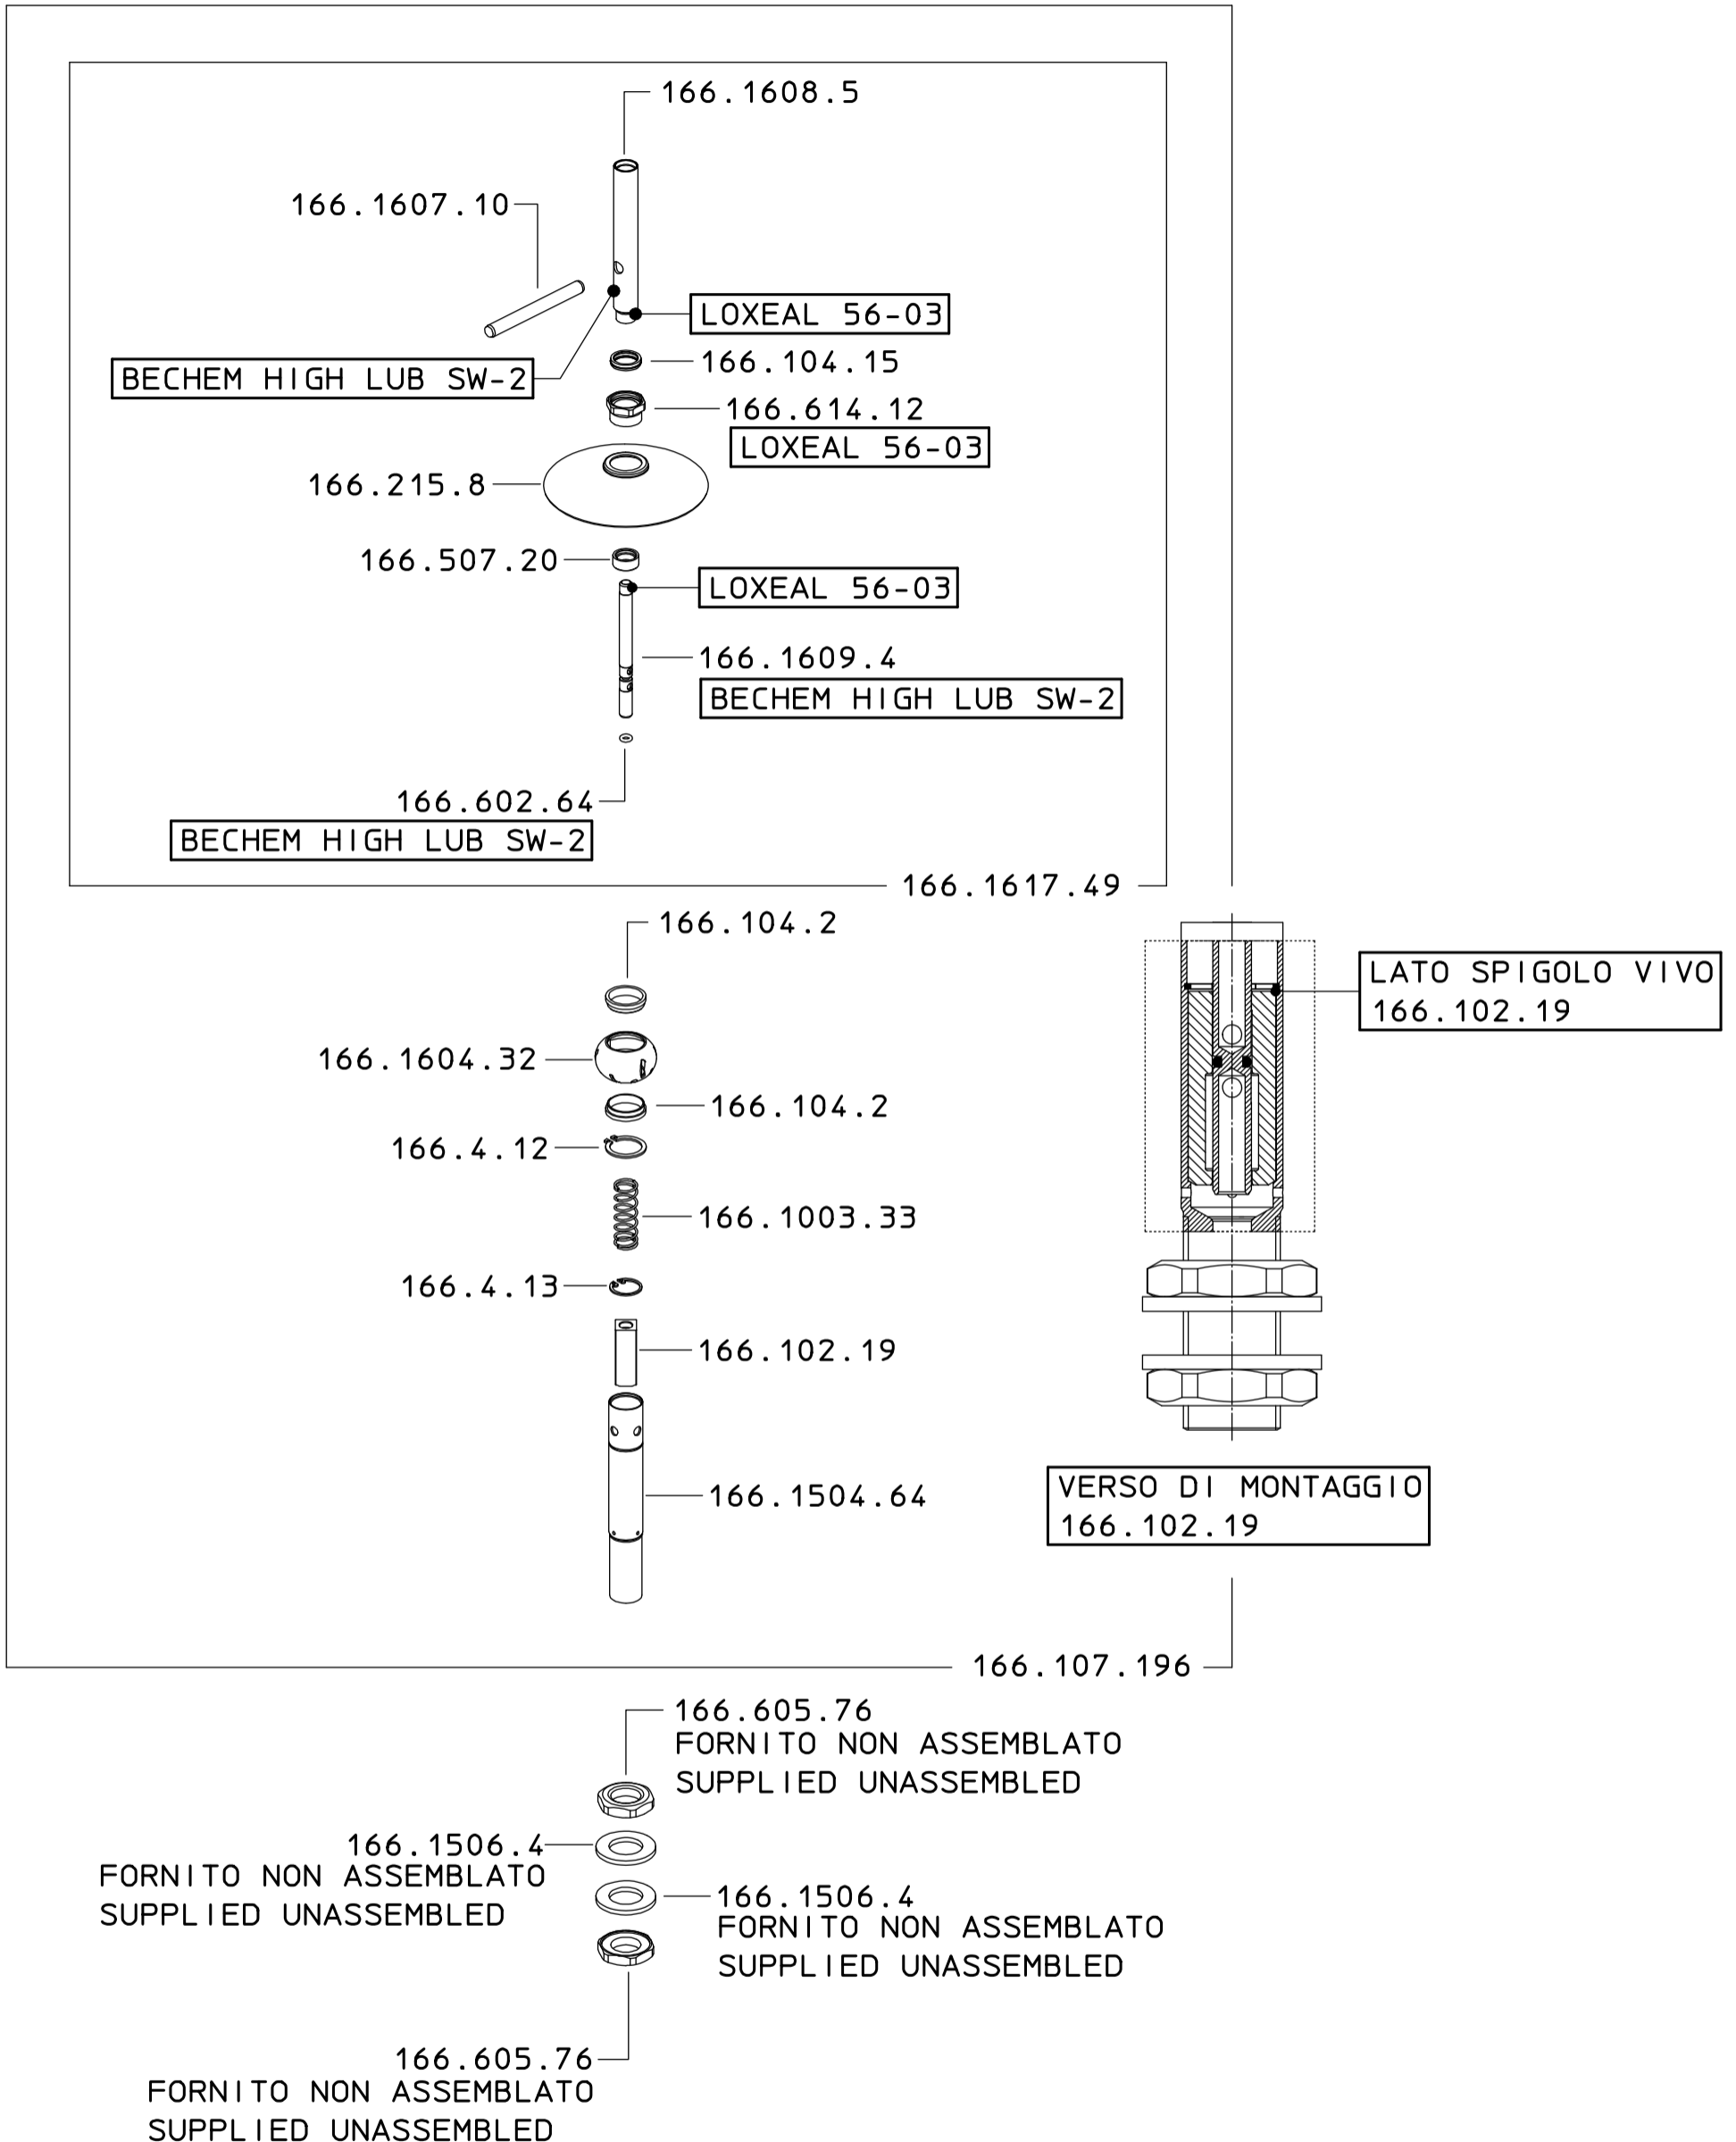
166.1608.5

166.1607.10

LOXEAL 56-03

BECHEM HIGH LUB SW-2

166.104.15

166.614.12

LOXEAL 56-03

166.215.8

166.507.20

LOXEAL 56-03

166.1609.4

BECHEM HIGH LUB SW-2

166.602.64

BECHEM HIGH LUB SW-2

166.1617.49

166.104.2

166.1604.32

166.104.2

166.4.12

166.1003.33

166.4.13

166.102.19

166.1504.64

LATO SPIGOLO VIVO
166.102.19

VERSO DI MONTAGGIO
166.102.19

166.107.196

166.605.76
FORNITO NON ASSEMBLATO
SUPPLIED UNASSEMBLED

166.1506.4
FORNITO NON ASSEMBLATO
SUPPLIED UNASSEMBLED

166.1506.4
FORNITO NON ASSEMBLATO
SUPPLIED UNASSEMBLED

166.605.76
FORNITO NON ASSEMBLATO
SUPPLIED UNASSEMBLED